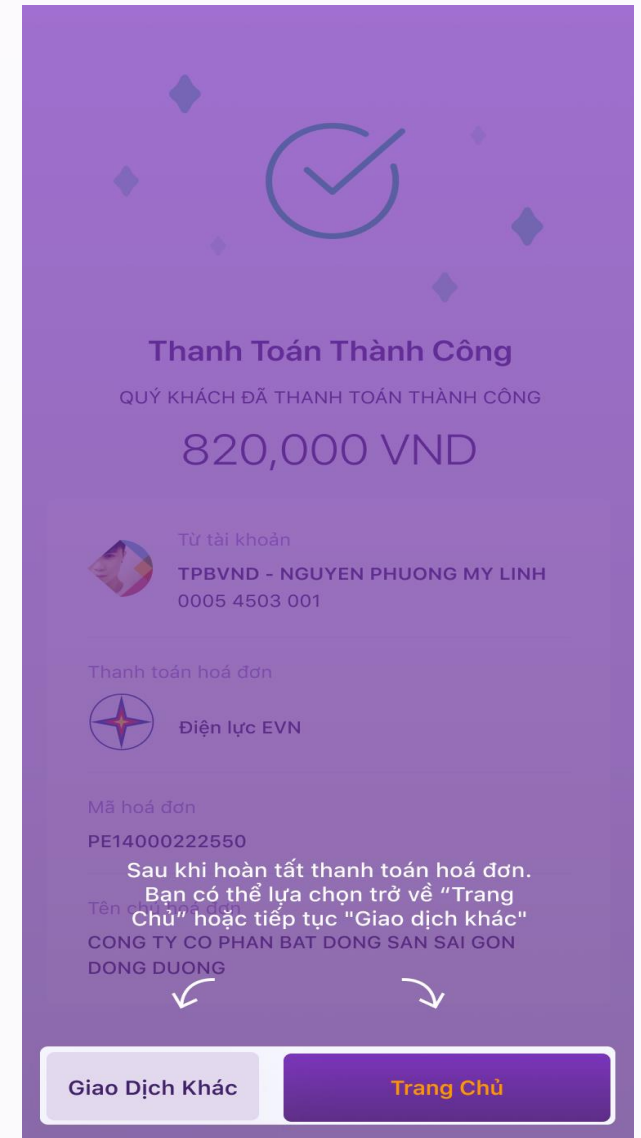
Thanh Toán Thành Công

QUÝ KHÁCH ĐÃ THANH TOÁN THÀNH CÔNG

820,000 VND

Từ tài khoản

TPBVND - NGUYEN PHUONG MY LINH

0005 4503 001

Thanh toán hoá đơn

Điện lực EVN

Mã hoá đơn

PE14000222550

Sau khi hoàn tất thanh toán hoá đơn. Bạn có thể lựa chọn trở về "Trang Chủ" hoặc tiếp tục "Giao dịch khác"

Tên chủ hoá đơn

CONG TY CO PHAN BAT DONG SAN SAI GON DONG DUONG

Giao Dịch Khác

Trang Chủ